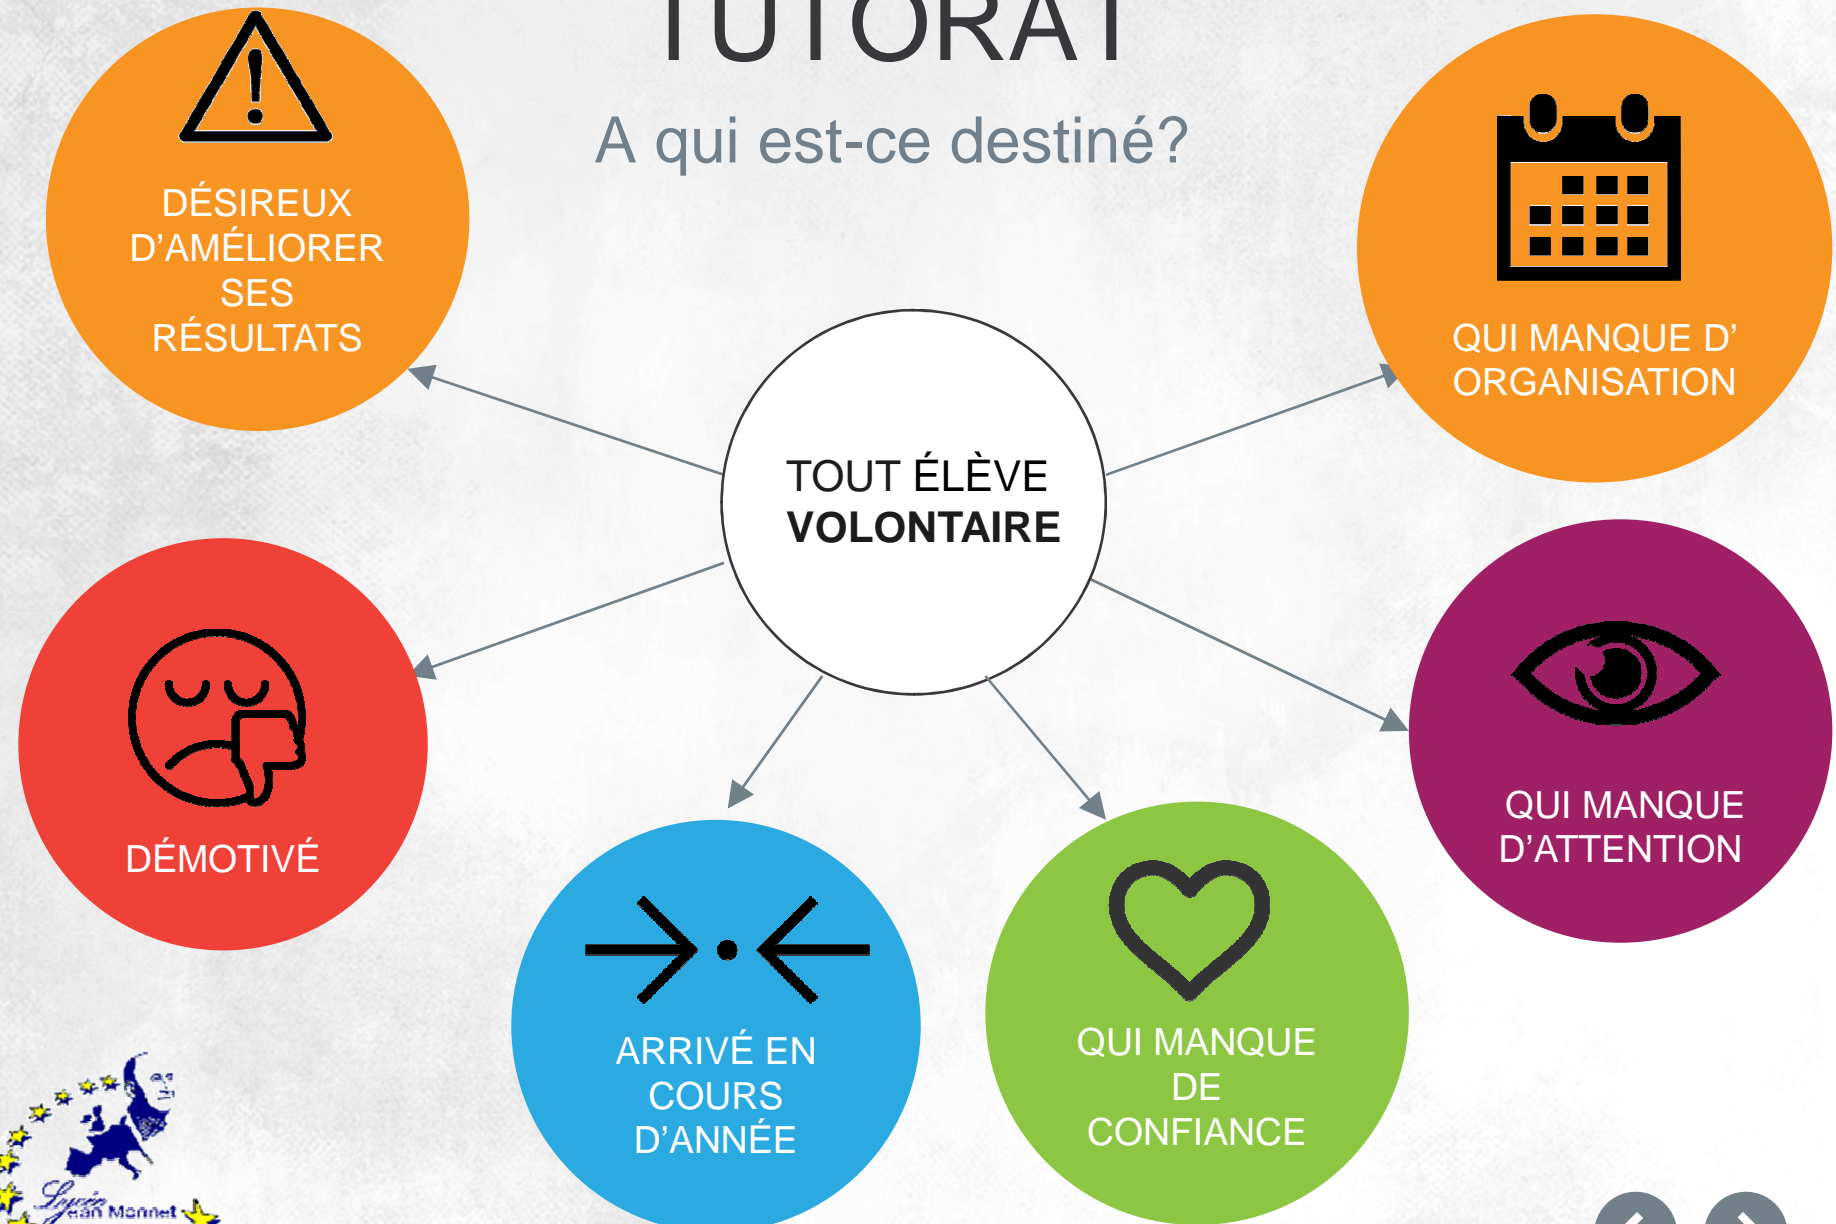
TUTORAT

A qui est-ce destiné?

DÉSIREUX D'AMÉLIORER SES RÉSULTATS

QUI MANQUE D' ORGANISATION

TOUT ÉLÈVE **VOLONTAIRE**

DÉMOTIVÉ

QUI MANQUE D'ATTENTION

ARRIVÉ EN COURS D'ANNÉE

QUI MANQUE DE CONFIANCE

Lycée Jean Monnet